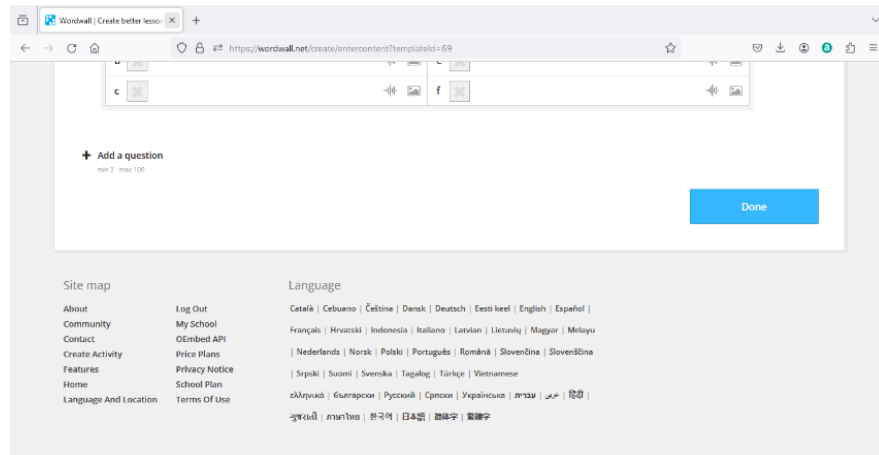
Wordwall | Create better lesso ×

https://wordwall.net/create/entercontent?templateId=69

c

f

Add a question
min 2 max 100

Done

Site map

About
Community
Contact
Create Activity
Features
Home
Language And Location

Log Out
My School
OEmbed API
Price Plans
Privacy Notice
School Plan
Terms Of Use

Language

Català | Cebuano | Čeština | Dansk | Deutsch | Eesti keel | English | Español | Français | Hrvatski | Indonesia | Italiano | Latvian | Lietuvių | Magyar | Melayu | Nederlands | Norsk | Polski | Português | Română | Slovenčina | Slovenščina | Srpski | Suomi | Svenska | Tagalog | Türkçe | Vietnamese
ελληνικά | български | Русский | Српски | Українська | עברית | عربي | हिंदी | ગુજરાતી | ภาษาไทย | 한국어 | 日本語 | 简体字 | 繁體字